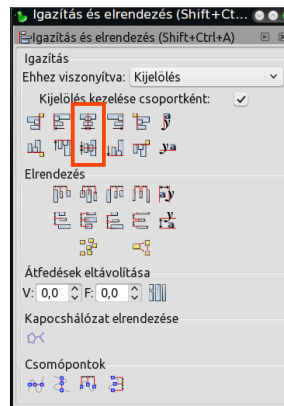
Igazítás és elrendezés (Shift+Ct...
Igazítás és elrendezés (Shift+Ctrl+A)
Igazítás
Ehhez viszonyítva: Kijelölés
Kijelölés kezelése csoportként: ✓
Elrendezés
Átfedések eltávolítása
V: 0,0 F: 0,0
Kapocshálózat elrendezése
Csomópontok